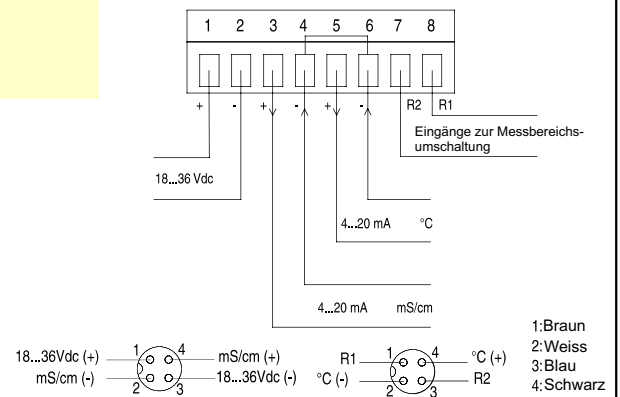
1 2 3 4 5 6 7 8

+ - + - + - R2 R1

Eingänge zur Messbereichsumschaltung

18...36 Vdc

4...20 mA °C

4...20 mA mS/cm

18...36Vdc (+) 1 4 mS/cm (+)
mS/cm (-) 2 3 18...36Vdc (-)

R1 1 4 °C (+)
°C (-) 2 3 R2

1:Braun
2:Weiss
3:Blau
4:Schwarz